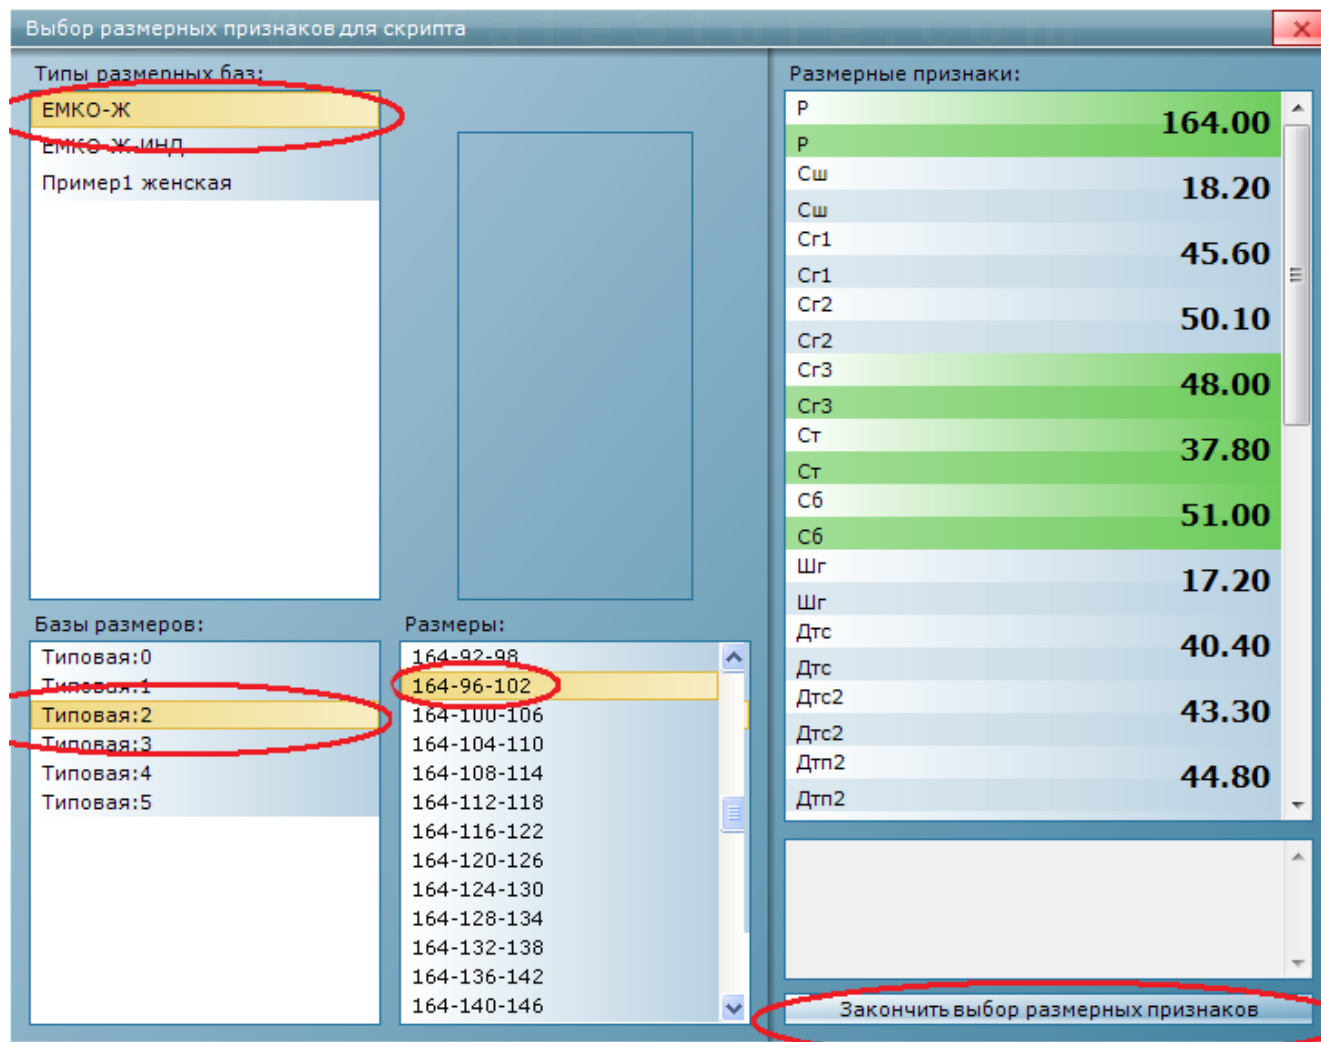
Выбор размерных признаков для скрипта

Типы размерных баз:
ЕМКО-Ж
ЕМКО-Ж-инд
Пример1 женская

Базы размеров:
Типовая:0
Типовая:1
Типовая:2
Типовая:3
Типовая:4
Типовая:5

Размеры:
164-92-98
164-96-102
164-100-106
164-104-110
164-108-114
164-112-118
164-116-122
164-120-126
164-124-130
164-128-134
164-132-138
164-136-142
164-140-146

Размерные признаки:
Р
164.00
Р
Сш
18.20
Сш
Сг1
45.60
Сг1
Сг2
50.10
Сг2
Сг3
48.00
Сг3
Ст
37.80
Ст
Сб
51.00
Сб
Шг
17.20
Шг
Дтс
40.40
Дтс
Дтс2
43.30
Дтс2
Дтп2
44.80
Дтп2

Закончить выбор размерных признаков